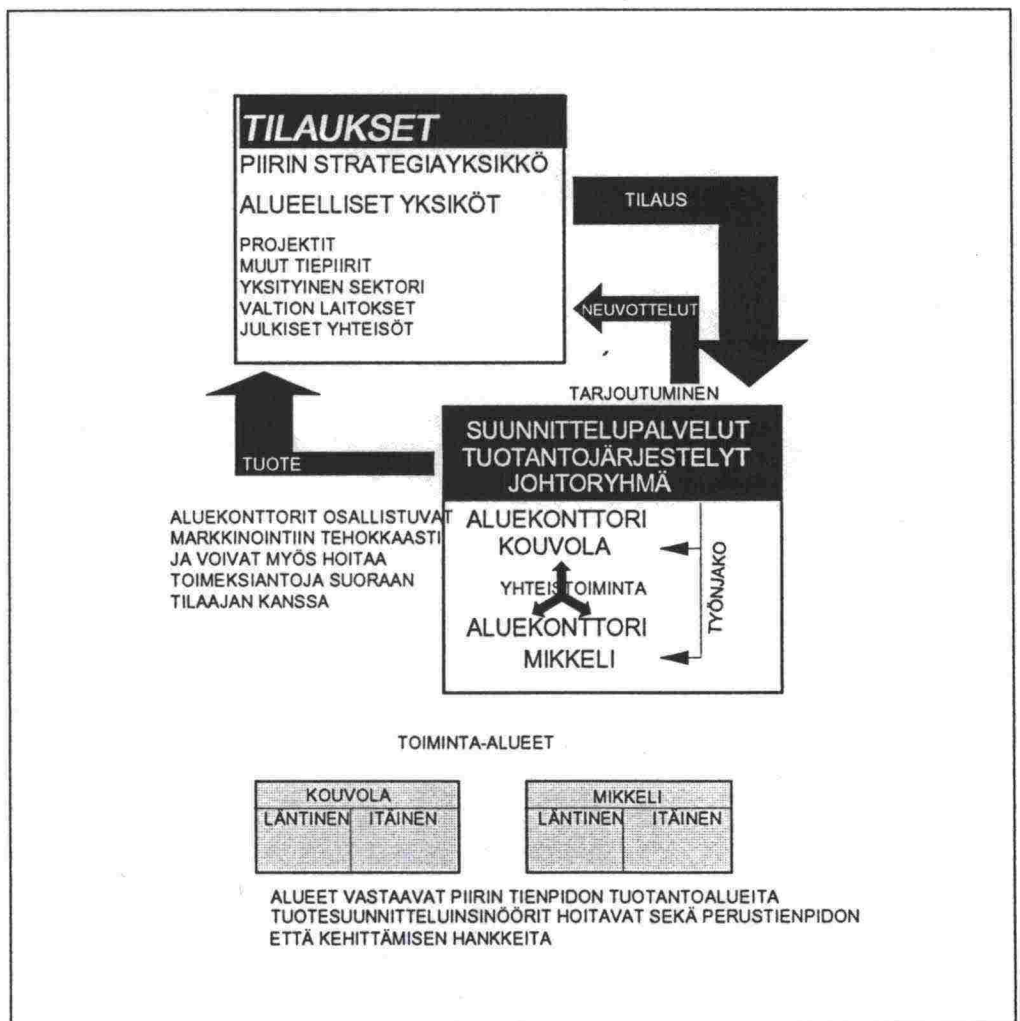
TILAUKSET
PIIRIN STRATEGIAYKSIKKÖ
ALUEELLISET YKSIKÖT
PROJEKTIT
MUUT TIEPIIRIT
YKSITYINEN SEKTORI
VALTION LAITOKSET
JULKISET YHTEISÖT

TILAUS

NEUVOTTELUT

TARJOUTUMINEN

TUOTE

SUUNNITTELUPALVELUT
TUOTANTOJÄRJESTELYT
JOHTORYHMÄ

ALUEKONTTORIT OSALLISTUVAT MARKKINOINTIIN TEHOKKAASTI JA VOIVAT MYÖS HOITAA TOIMEKSIANTOJA SUORAAN TILAAJAN KANSSA

ALUEKONTTORI
KOUVOLA
YHTEISTOIMINTA
ALUEKONTTORI
MIKKELI

TYÖNJAKO

TOIMINTA-ALUEET

| KOUVOLA | |
|---|---|
| LÄNTINEN | ITÄINEN |

| MIKKELI | |
|---|---|
| LÄNTINEN | ITÄINEN |

ALUEET VASTAAVAT PIIRIN TIENPIDON TUOTANTOALUEITA
TUOTESUUNNITTELUINSINÖÖRIT HOITAVAT SEKÄ PERUSTIENPIDON ETTÄ KEHITTÄMISEN HANKKEITA